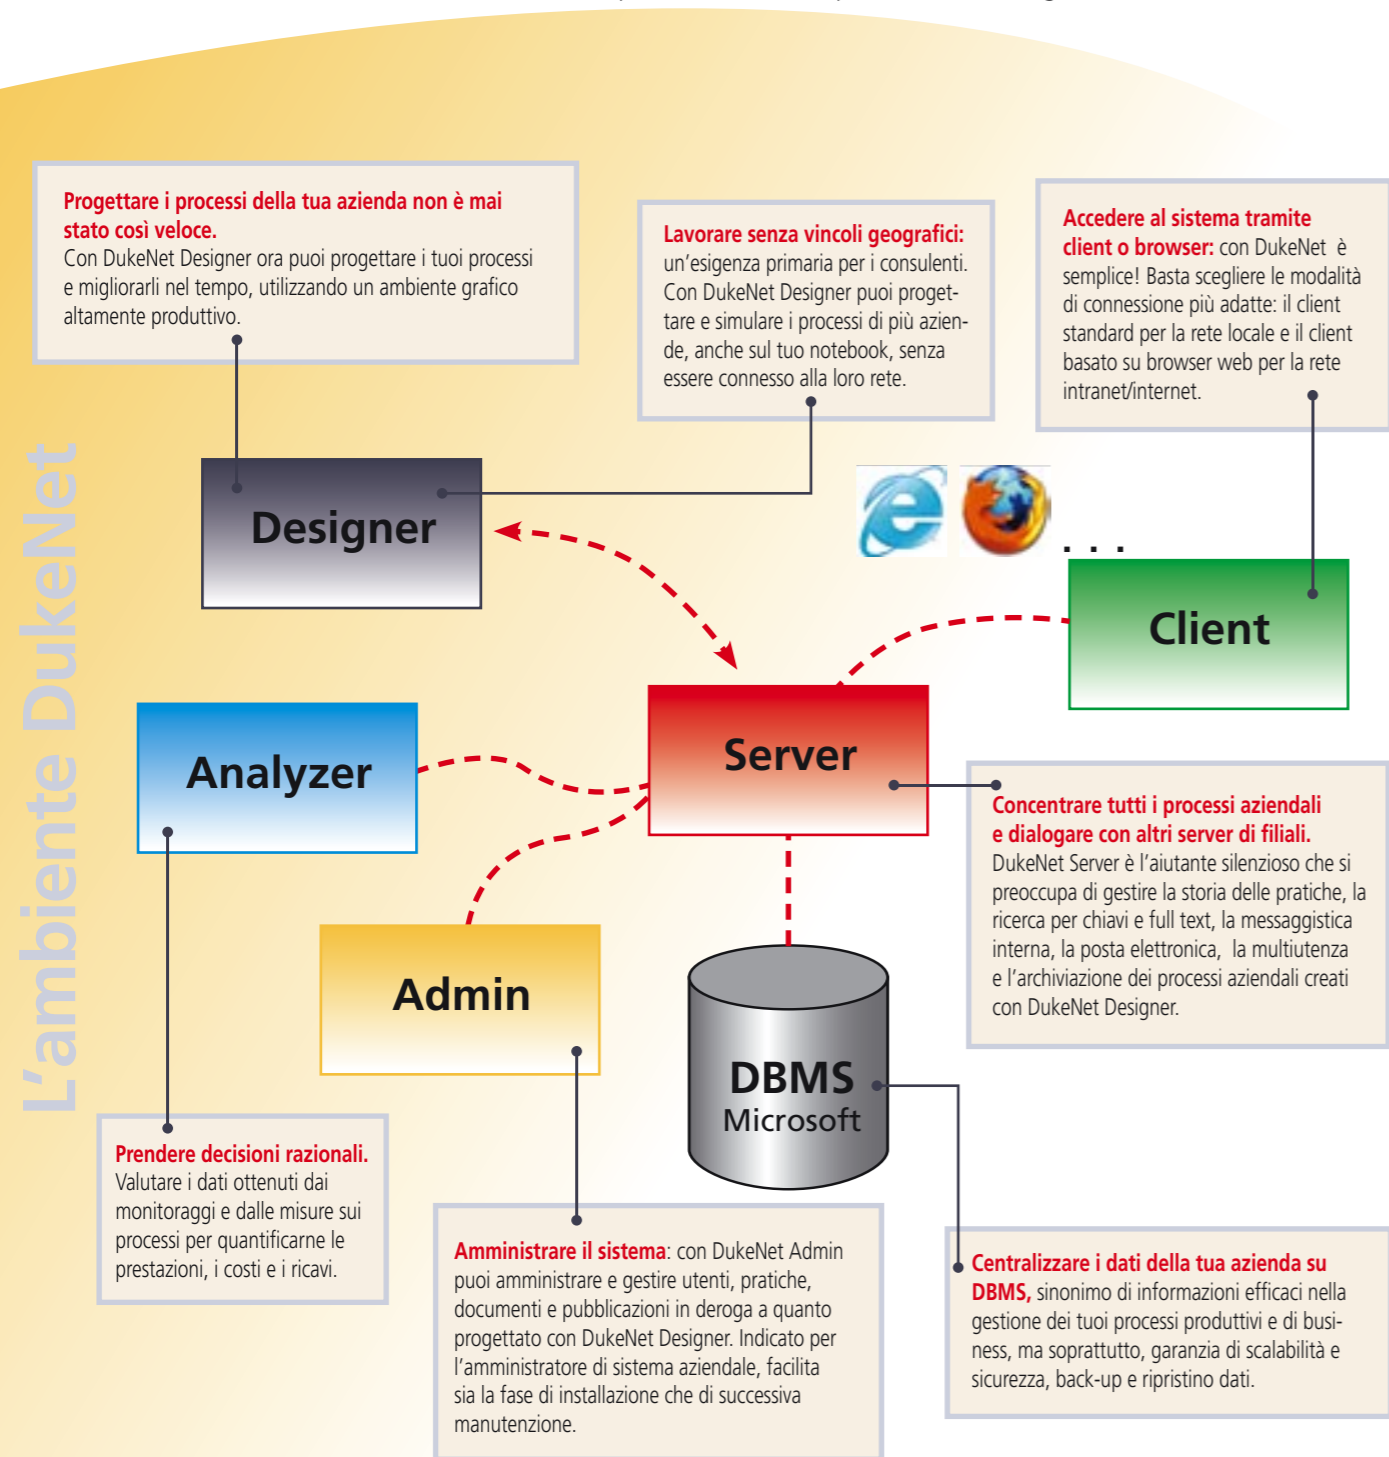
L'ambiente DukeNet

**Progettare i processi della tua azienda non è mai stato così veloce.**
Con DukeNet Designer ora puoi progettare i tuoi processi e migliorarli nel tempo, utilizzando un ambiente grafico altamente produttivo.

**Lavorare senza vincoli geografici:** un'esigenza primaria per i consulenti. Con DukeNet Designer puoi progettare e simulare i processi di più aziende, anche sul tuo notebook, senza essere connesso alla loro rete.

**Accedere al sistema tramite client o browser:** con DukeNet è semplice! Basta scegliere le modalità di connessione più adatte: il client standard per la rete locale e il client basato su browser web per la rete intranet/internet.

Designer

...

Client

Analyzer

Server

Admin

DBMS
Microsoft

**Concentrare tutti i processi aziendali e dialogare con altri server di filiali.**
DukeNet Server è l'aiutante silenzioso che si preoccupa di gestire la storia delle pratiche, la ricerca per chiavi e full text, la messaggistica interna, la posta elettronica, la multiutenza e l'archiviazione dei processi aziendali creati con DukeNet Designer.

**Prendere decisioni razionali.**
Valutare i dati ottenuti dai monitoraggi e dalle misure sui processi per quantificarne le prestazioni, i costi e i ricavi.

**Amministrare il sistema**: con DukeNet Admin puoi amministrare e gestire utenti, pratiche, documenti e pubblicazioni in deroga a quanto progettato con DukeNet Designer. Indicato per l'amministratore di sistema aziendale, facilita sia la fase di installazione che di successiva manutenzione.

**Centralizzare i dati della tua azienda su DBMS,** sinonimo di informazioni efficaci nella gestione dei tuoi processi produttivi e di business, ma soprattutto, garanzia di scalabilità e sicurezza, back-up e ripristino dati.